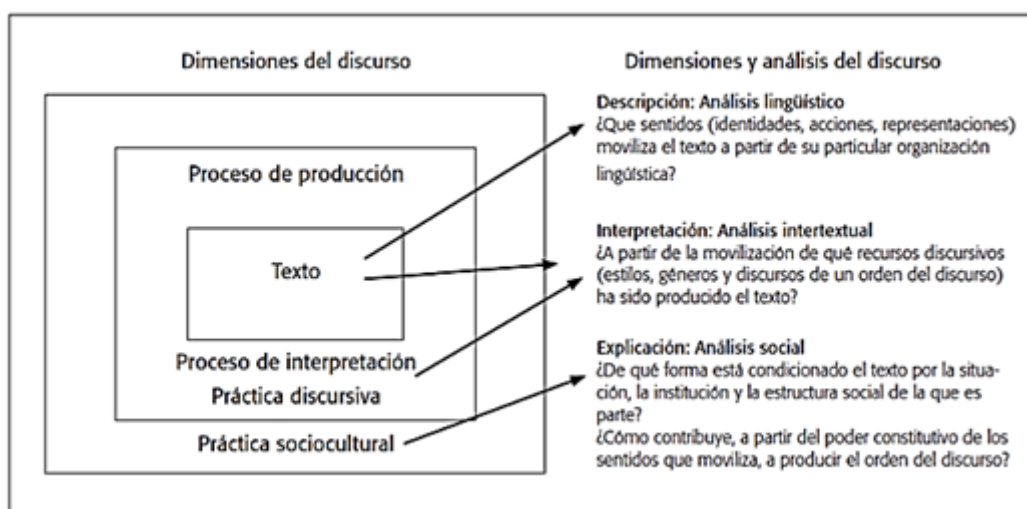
Dimensiones del discurso

Proceso de producción

Texto

Proceso de interpretación
Práctica discursiva

Práctica sociocultural

Dimensiones y análisis del discurso

Descripción: Análisis lingüístico
¿Que sentidos (identidades, acciones, representaciones) moviliza el texto a partir de su particular organización lingüística?

Interpretación: Análisis intertextual
¿A partir de la movilización de qué recursos discursivos (estilos, géneros y discursos de un orden del discurso) ha sido producido el texto?

Explicación: Análisis social
¿De qué forma está condicionado el texto por la situación, la institución y la estructura social de la que es parte?
¿Cómo contribuye, a partir del poder constitutivo de los sentidos que moviliza, a producir el orden del discurso?